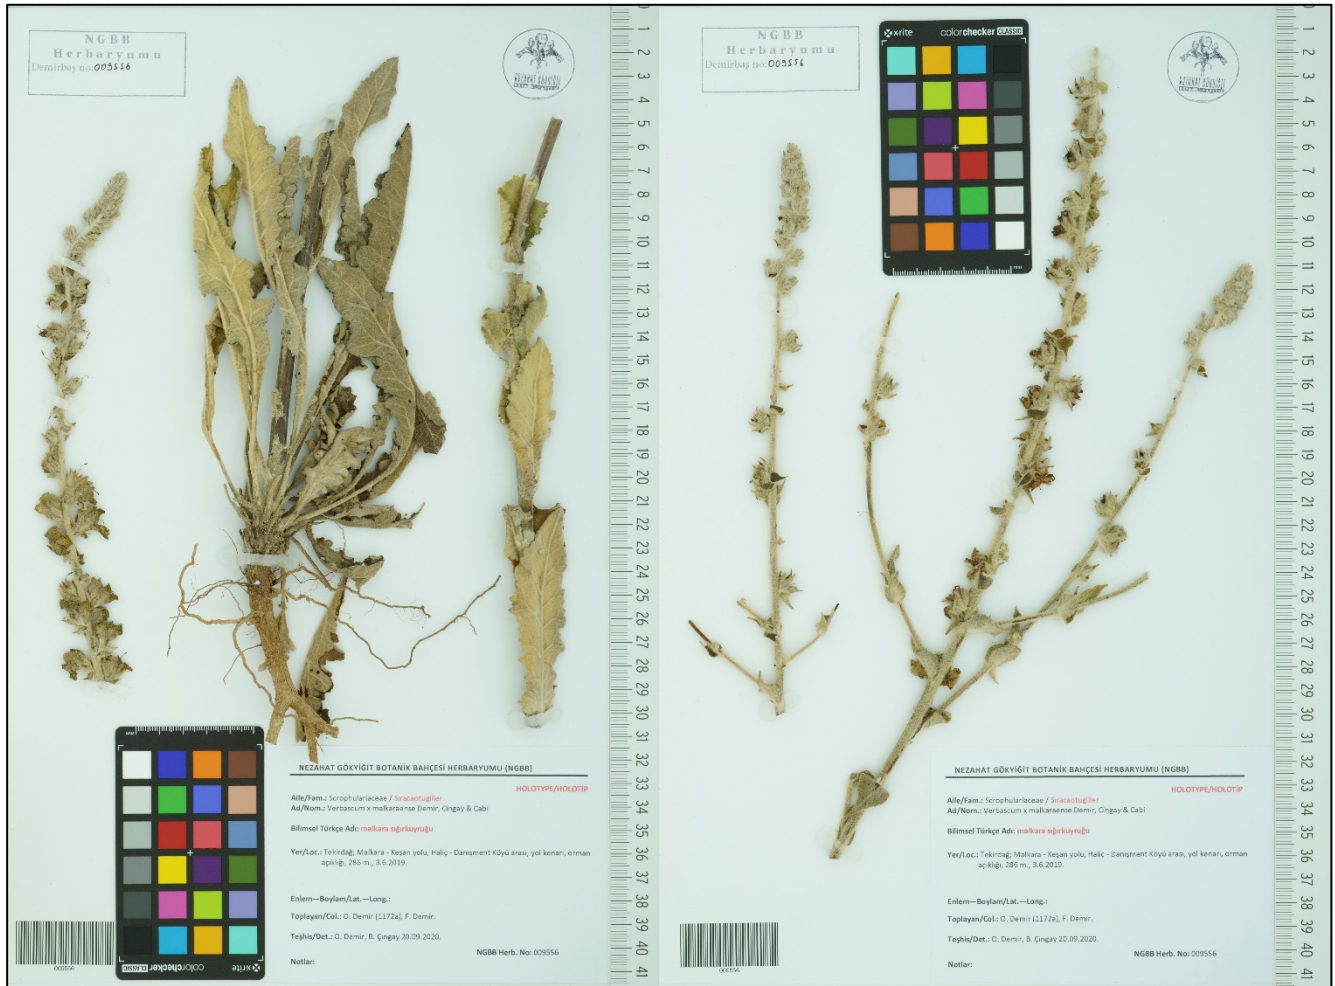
NGBB
Herbaryumu
Demirbaş no: 009556

NEZAHAT GÖKYİĞİT BOTANİK BAHÇESİ HERBARYUMU (NGBB)

HOLOTYPE/HOLOTİP

Aile/Fam.: Scrophulariaceae / Sıracaotugiller
Ad/Nom.: Verbascum x malkaraense Demir, Çıngay & Cabi

Bilimsel Türkçe Adı: malkara sığırkuyruğu

Yer/Loc.: Tekirdağ; Malkara - Keşan yolu, Haliç - Danışment Köyü arası, yol kenarı, orman açıklığı, 286 m., 3.6.2019.

Enlem—Boylam/Lat.—Long.:

Toplayan/Col.: O. Demir (1172a), F. Demir.

Teşhis/Det.: O. Demir, B. Çıngay 20.09.2020.

NGBB Herb. No: 009556

Notlar:

009556

xrite colorchecker CLASSIC

1 2 3 4 5 6 7 8 9 10 11 12 13 14 15 16 17 18 19 20 21 22 23 24 25 26 27 28 29 30 31 32 33 34 35 36 37 38 39 40 41

NGBB
Herbaryumu
Demirbaş no: 009556

xrite colorchecker CLASSIC

NEZAHAT GÖKYİĞİT BOTANİK BAHÇESİ HERBARYUMU (NGBB)

HOLOTYPE/HOLOTİP

Aile/Fam.: Scrophulariaceae / Sıracaotugiller
Ad/Nom.: Verbascum x malkaraense Demir, Çıngay & Cabi

Bilimsel Türkçe Adı: malkara sığırkuyruğu

Yer/Loc.: Tekirdağ; Malkara - Keşan yolu, Haliç - Danışment Köyü arası, yol kenarı, orman açıklığı, 286 m., 3.6.2019.

Enlem—Boylam/Lat.—Long.:

Toplayan/Col.: O. Demir (1172a), F. Demir.

Teşhis/Det.: O. Demir, B. Çıngay 20.09.2020.

NGBB Herb. No: 009556

Notlar:

009556

1 2 3 4 5 6 7 8 9 10 11 12 13 14 15 16 17 18 19 20 21 22 23 24 25 26 27 28 29 30 31 32 33 34 35 36 37 38 39 40 41